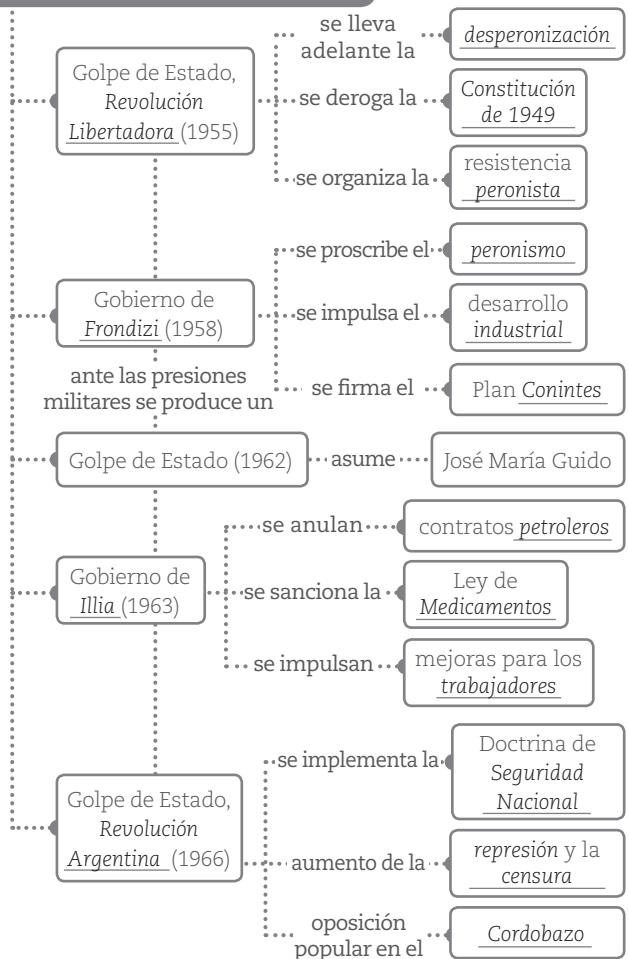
Golpe de Estado, Revolución Libertadora (1955)

se lleva adelante la desperonización

se deroga la Constitución de 1949

se organiza la resistencia peronista

Gobierno de Frondizi (1958)

se proscribe el peronismo

se impulsa el desarrollo industrial

se firma el Plan Conintes

ante las presiones militares se produce un

Golpe de Estado (1962)

asume José María Guido

Gobierno de Illia (1963)

se anulan contratos petroleros

se sanciona la Ley de Medicamentos

se impulsan mejoras para los trabajadores

Golpe de Estado, Revolución Argentina (1966)

se implementa la Doctrina de Seguridad Nacional

aumento de la represión y la censura

oposición popular en el Cordobazo